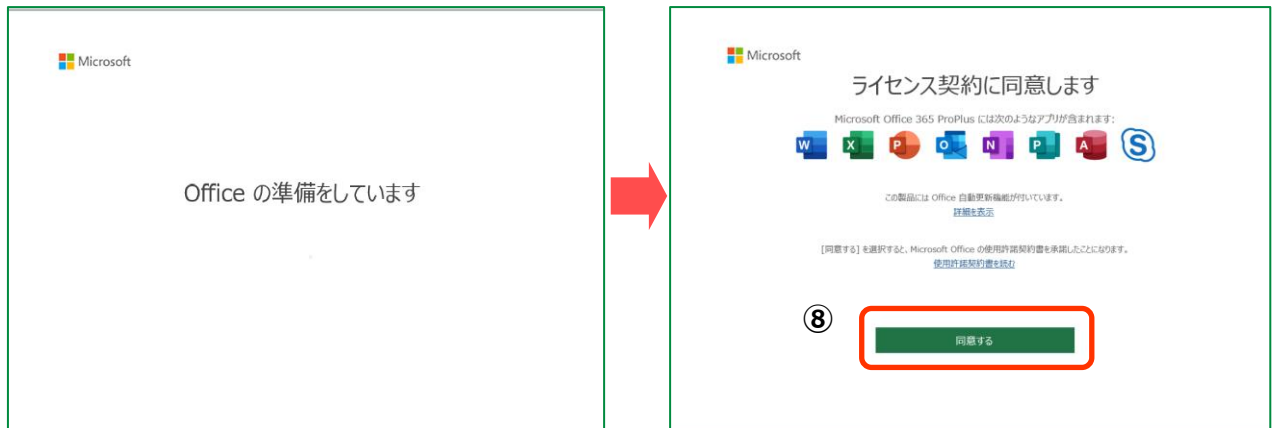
Microsoft

Office の準備をしています

Microsoft

ライセンス契約に同意します

Microsoft Office 365 ProPlus には次のようなアプリが含まれます:

W X P O N P A S

この製品には Office 自動更新機能が付いています。

詳細を表示

[同意する] を選択すると、Microsoft Office の使用許諾契約書を承諾したことになります。

使用許諾契約書を読む

⑧

同意する